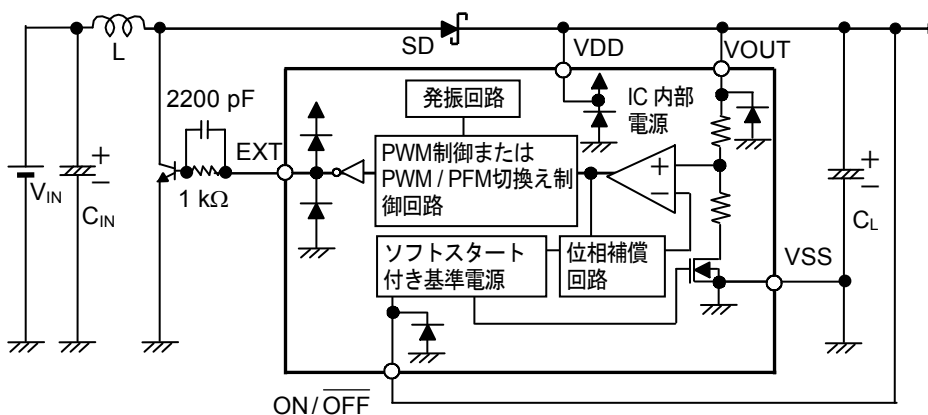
L

SD

VDD

VOUT

2200 pF

発振回路

IC 内部電源

EXT

PWM制御または PWM / PFM切換え制御回路

+

−

$V_{IN}$

$C_{IN}$

1 kΩ

+

−

+

−

$C_L$

ソフトスタート付き基準電源

位相補償回路

VSS

ON/$\overline{OFF}$